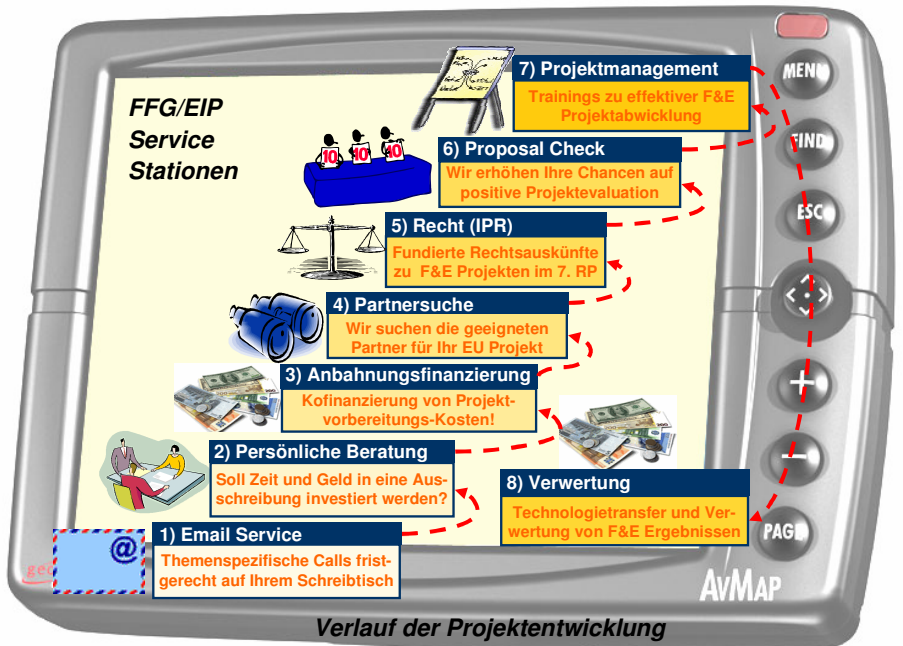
FFG/EIP Service Stationen

7) Projektmanagement
Trainings zu effektiver F&E Projektabwicklung

6) Proposal Check
Wir erhöhen Ihre Chancen auf positive Projektevaluation

5) Recht (IPR)
Fundierte Rechtsauskünfte zu F&E Projekten im 7. RP

4) Partnersuche
Wir suchen die geeigneten Partner für Ihr EU Projekt

3) Anbahnungsfinanzierung
Kofinanzierung von Projektvorbereitungs-Kosten!

2) Persönliche Beratung
Soll Zeit und Geld in eine Ausschreibung investiert werden?

1) Email Service
Themenspezifische Calls fristgerecht auf Ihrem Schreibtisch

8) Verwertung
Technologietransfer und Verwertung von F&E Ergebnissen

10 10 10

@

MENU
FIND
ESC
PAGE
AvMAP

Verlauf der Projektentwicklung